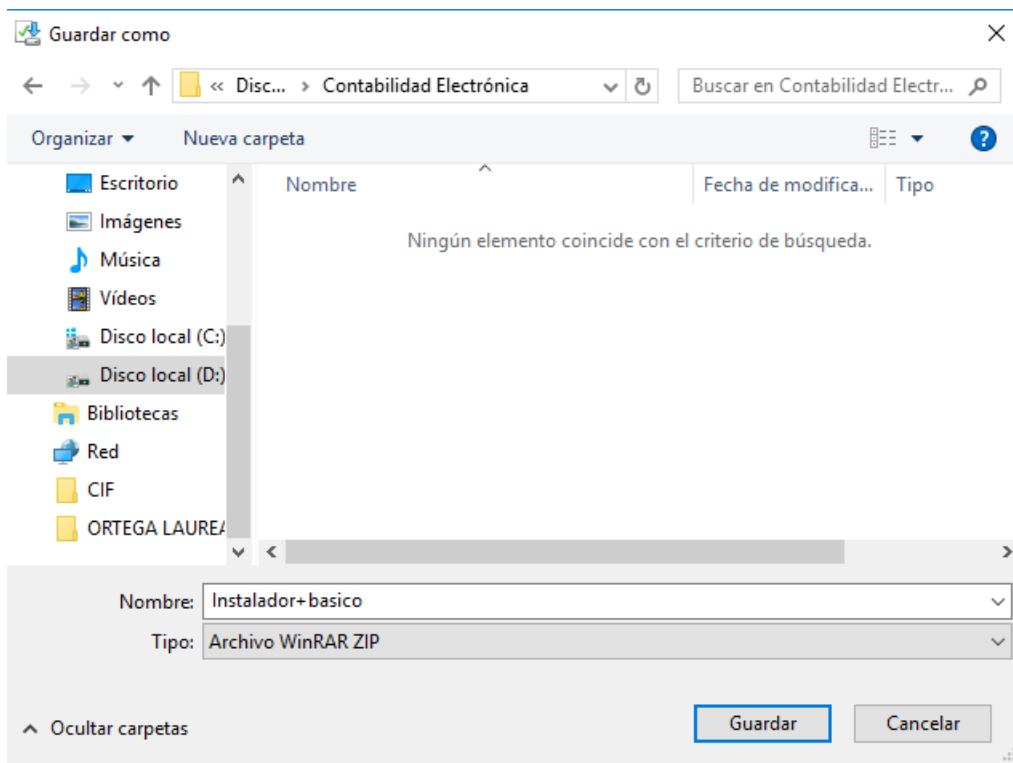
Guardar como

« Disc... › Contabilidad Electrónica

Buscar en Contabilidad Electr...

Organizar ▾ Nueva carpeta

Escritorio
Imágenes
Música
Vídeos
Disco local (C:)
Disco local (D:)
Bibliotecas
Red
CIF
ORTEGA LAUREA

| Nombre | Fecha de modifica... | Tipo |
|---|---|---|

Ningún elemento coincide con el criterio de búsqueda.

Nombre: Instalador+basico

Tipo: Archivo WinRAR ZIP

Ocultar carpetas

Guardar

Cancelar